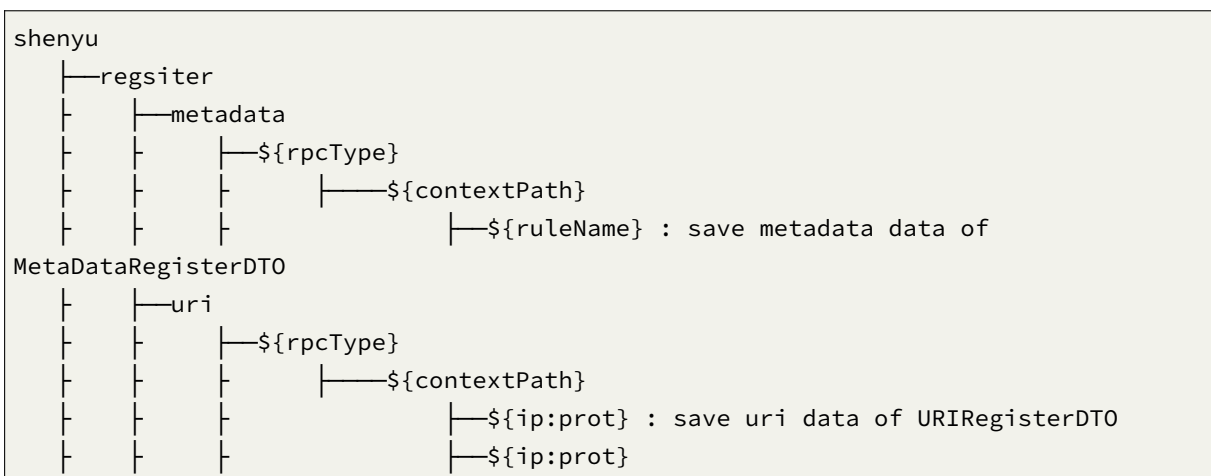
shenyu
   ├──regsiter
   ├    ├──metadata
   ├    ├     ├──${rpcType}
   ├    ├     ├     ├────${contextPath}
   ├    ├     ├               ├──${ruleName} : save metadata data of MetaDataRegisterDTO
   ├    ├──uri
   ├    ├     ├──${rpcType}
   ├    ├     ├     ├────${contextPath}
   ├    ├     ├               ├──${ip:prot} : save uri data of URIRegisterDTO
   ├    ├     ├               ├──${ip:prot}